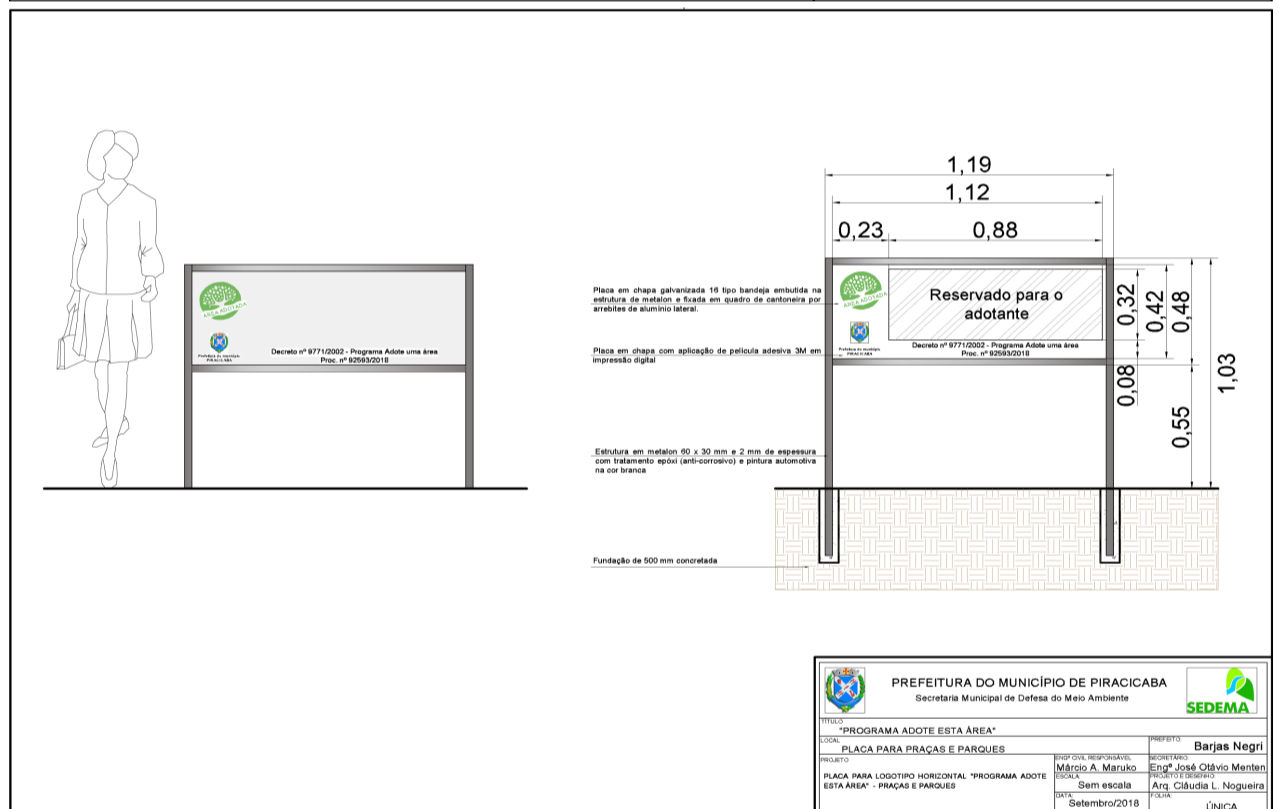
ÁREA ADOTADA

Prefeitura do município PIRACICABA

Decreto nº 9771/2002 - Programa Adote uma área
Proc. nº 92593/2018

1,19

1,12

0,23

0,88

Placa em chapa galvanizada 16 tipo bandeja embutida na estrutura de metalon e fixada em quadro de cantoneira por arrebites de alumínio lateral.

ÁREA ADOTADA

Reservado para o adotante

0,32

0,42

0,48

Placa em chapa com aplicação de película adesiva 3M em impressão digital

Prefeitura do município PIRACICABA

Decreto nº 9771/2002 - Programa Adote uma área
Proc. nº 92593/2018

1,03

0,08

0,55

Estrutura em metalon 60 x 30 mm e 2 mm de espessura com tratamento epóxi (anti-corrosivo) e pintura automotiva na cor branca

Fundação de 500 mm concretada

PREFEITURA DO MUNICÍPIO DE PIRACICABA
Secretaria Municipal de Defesa do Meio Ambiente

SEDEMA

TÍTULO
"PROGRAMA ADOTE ESTA ÁREA"

LOCAL
PLACA PARA PRAÇAS E PARQUES

PREFEITO
Barjas Negri

PROJETO
PLACA PARA LOGOTIPO HORIZONTAL "PROGRAMA ADOTE ESTA ÁREA" - PRAÇAS E PARQUES

ENGº CIVIL RESPONSÁVEL
Márcio A. Maruko

SECRETÁRIO
Engº José Otávio Menten

ESCALA
Sem escala

PROJETO E DESENHO
Arq. Cláudia L. Nogueira

DATA
Setembro/2018

FOLHA
ÚNICA